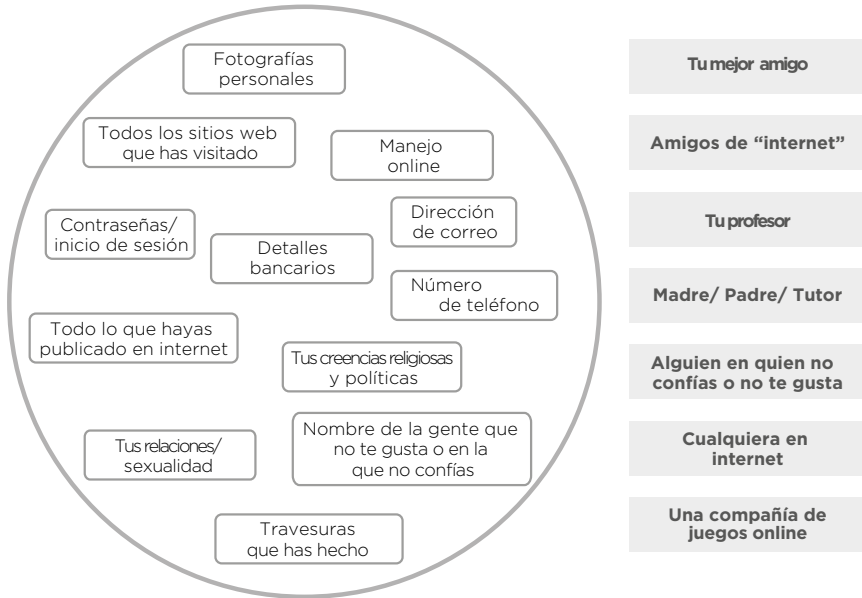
Fotografías personales

Todos los sitios web que has visitado

Manejo online

Contraseñas/ inicio de sesión

Dirección de correo

Detalles bancarios

Número de teléfono

Todo lo que hayas publicado en internet

Tus creencias religiosas y políticas

Tus relaciones/ sexualidad

Nombre de la gente que no te gusta o en la que no confías

Travesuras que has hecho

Tu mejor amigo

Amigos de "internet"

Tu profesor

Madre/ Padre/ Tutor

Alguien en quien no confías o no te gusta

Cualquiera en internet

Una compañía de juegos online